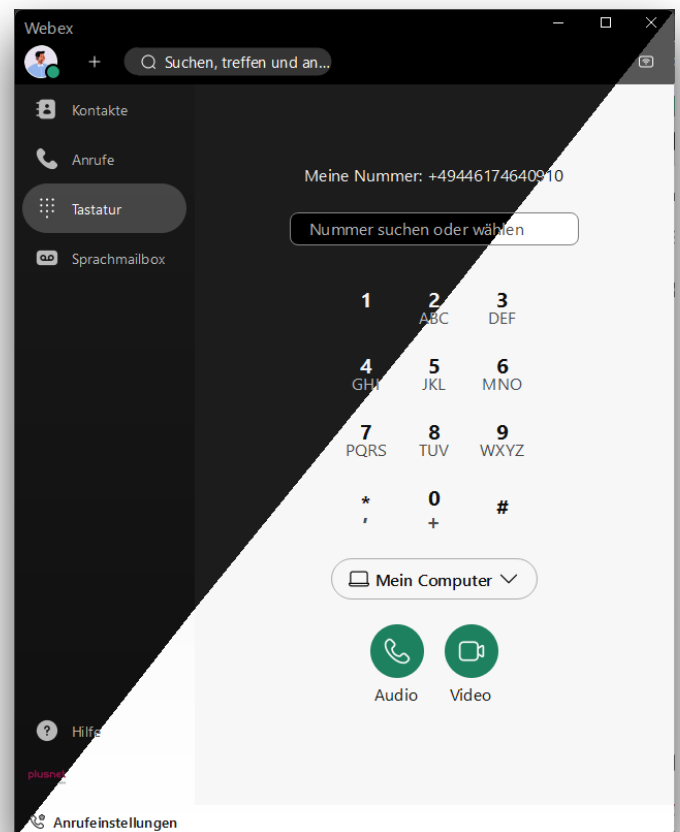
Webex

Suchen, treffen und an...

Kontakte

Anrufe

Tastatur

Sprachmailbox

Meine Nummer: +49446174640910

Nummer suchen oder wählen

1

2
ABC

3
DEF

4
GHI

5
JKL

6
MNO

7
PQRS

8
TUV

9
WXYZ

*
,

0
+

#

Mein Computer

Audio

Video

Hilfe

plusnet

Anrufeinstellungen